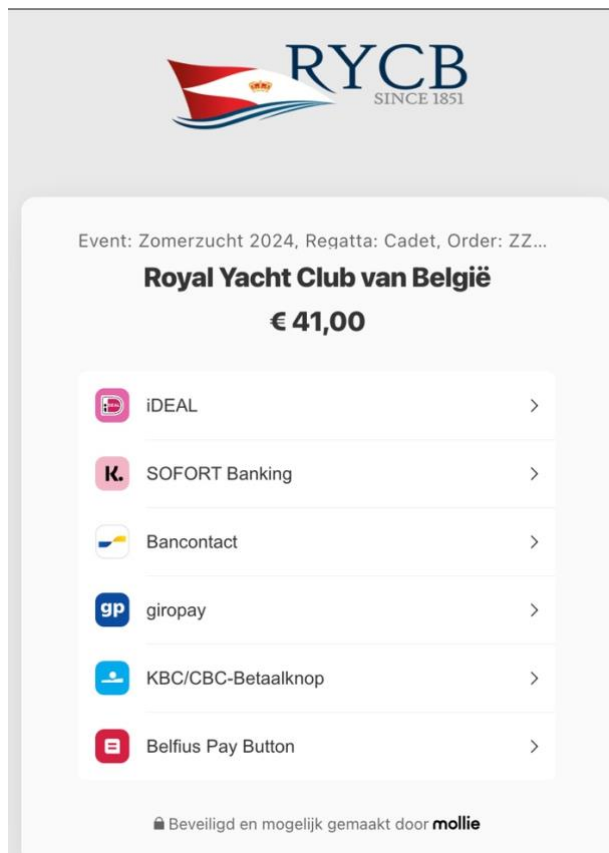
RYCB
SINCE 1851

Event: Zomerzucht 2024, Regatta: Cadet, Order: ZZ...
Royal Yacht Club van België
€ 41,00

iDEAL >
K. SOFORT Banking >
Bancontact >
gp giropay >
KBC/CBC-Betaalknop >
Belfius Pay Button >

Beveiligd en mogelijk gemaakt door mollie